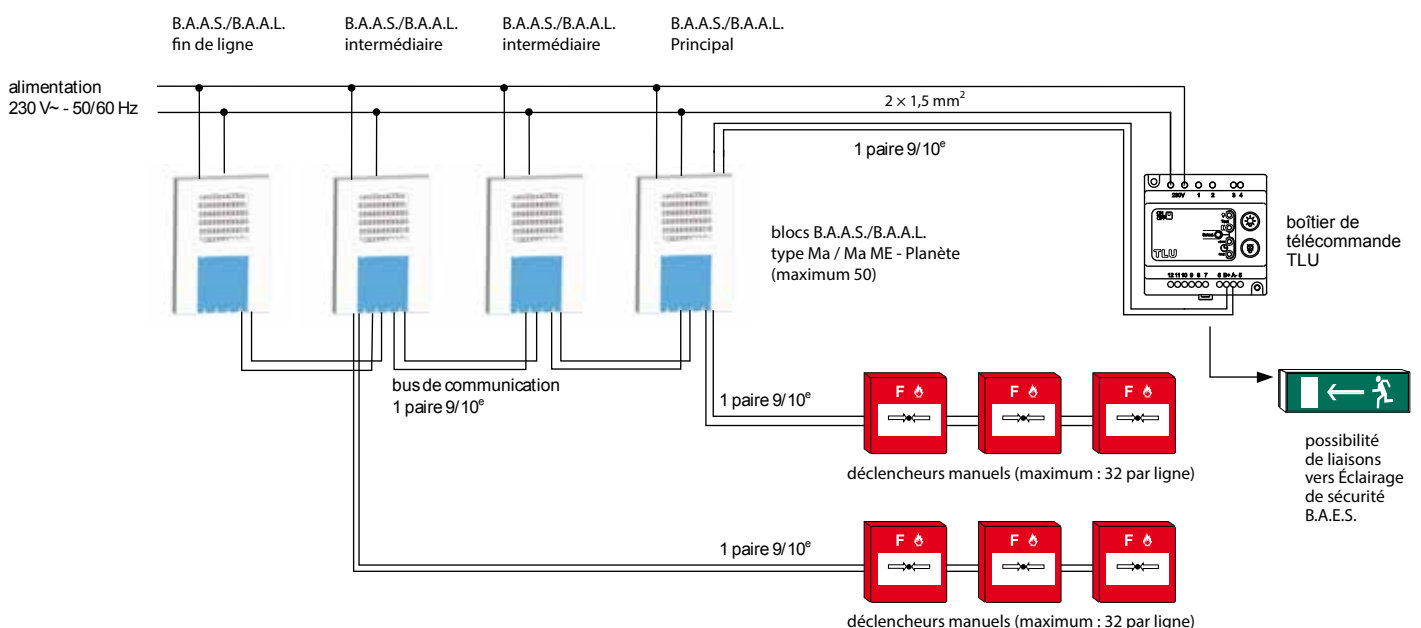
B.A.A.S./B.A.A.L. fin de ligne

B.A.A.S./B.A.A.L. intermédiaire

B.A.A.S./B.A.A.L. intermédiaire

B.A.A.S./B.A.A.L. Principal

alimentation
230 V~ - 50/60 Hz

$2 \times 1,5$ mm$^2$

1 paire 9/10$^e$

230V 1 2 3 4

TLU

12 11 10 9 8 7 6 5 + A - B

boîtier de télécommande TLU

blocs B.A.A.S./B.A.A.L. type Ma / Ma ME - Planète (maximum 50)

bus de communication
1 paire 9/10$^e$

1 paire 9/10$^e$

F

F

F

déclencheurs manuels (maximum : 32 par ligne)

possibilité de liaisons vers Éclairage de sécurité B.A.E.S.

1 paire 9/10$^e$

F

F

F

déclencheurs manuels (maximum : 32 par ligne)